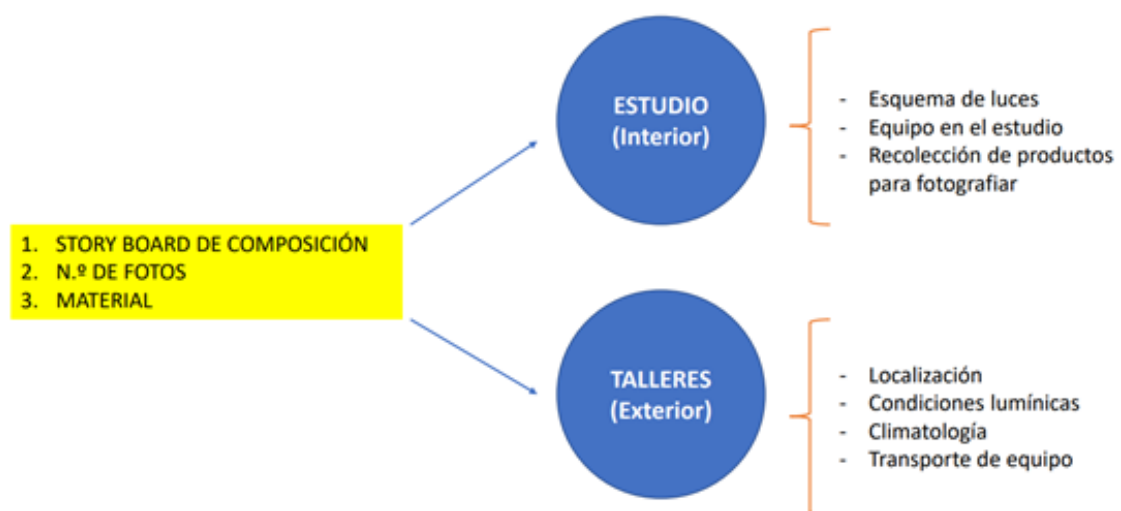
1. STORY BOARD DE COMPOSICIÓN
2. N.º DE FOTOS
3. MATERIAL

ESTUDIO
(Interior)

- Esquema de luces
- Equipo en el estudio
- Recolección de productos para fotografiar

TALLERES
(Exterior)

- Localización
- Condiciones lumínicas
- Climatología
- Transporte de equipo